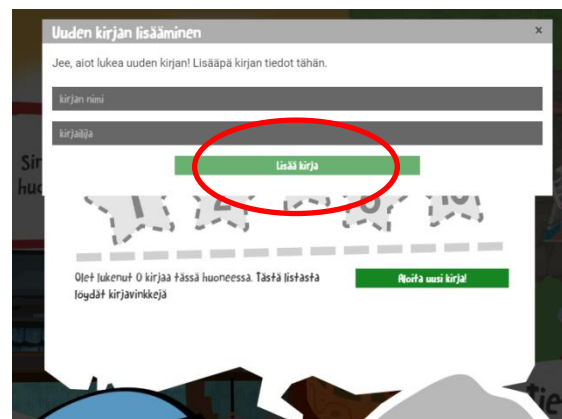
Uuden kirjan lisääminen
×

Jee, aiot lukea uuden kirjan! Lisääpä kirjan tiedot tähän.

kirjan nimi

kirjailija

Lisää kirja

Olet lukenut 0 kirjaa tässä huoneessa. Tästä listasta löydät kirjavinkkejä

Aloita uusi kirja!